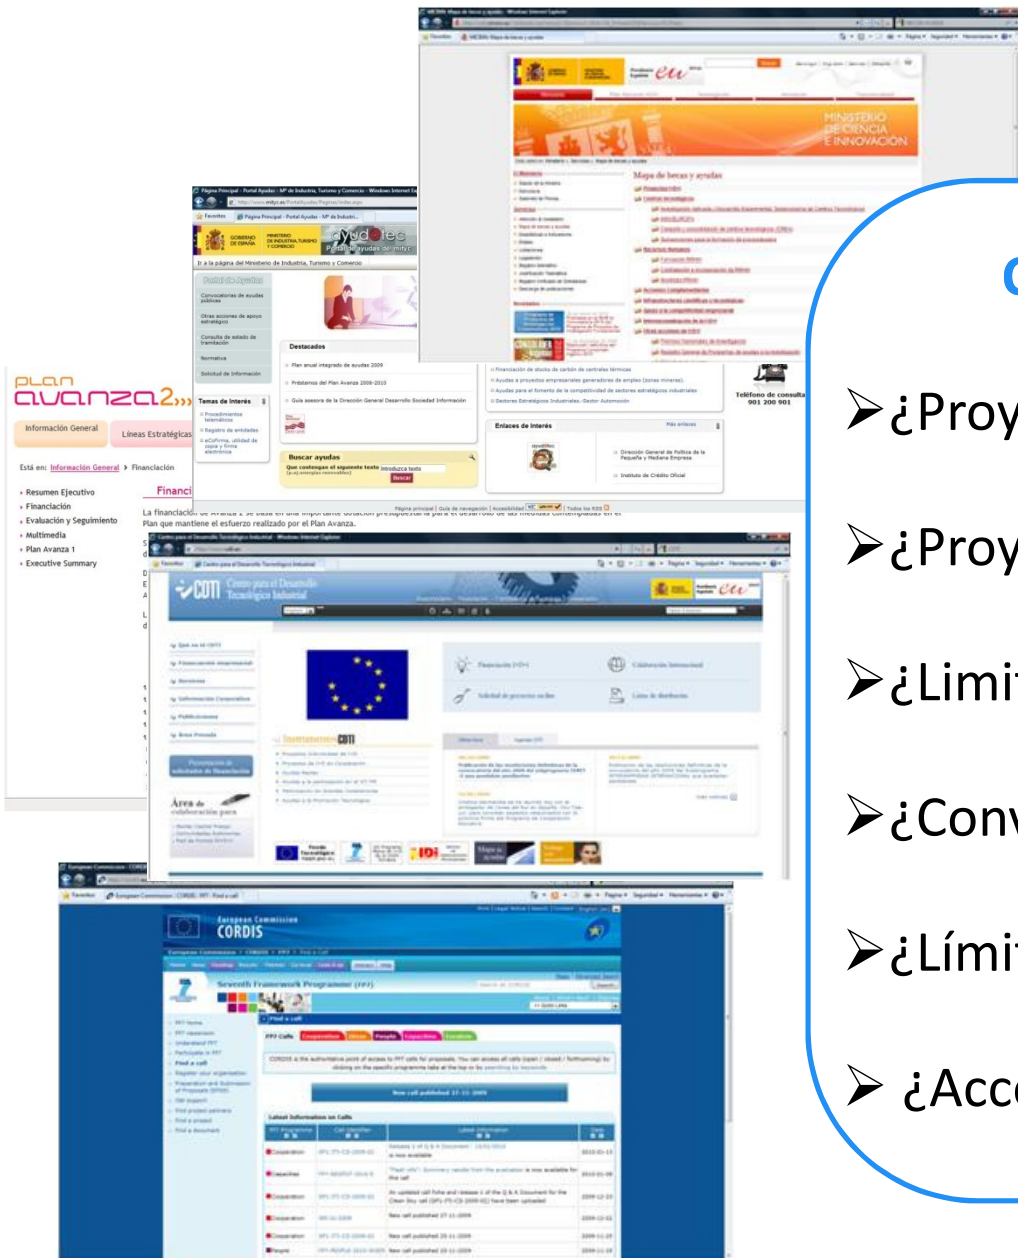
MINISTERIO DE CIENCIA E INNOVACIÓN

Mapa de becas y ayudas

Página Principal - Portal Ayudas - Mº de Industria, Turismo y Comercio

GOBIERNO DE ESPAÑA MINISTERIO DE INDUSTRIA, TURISMO Y COMERCIO

ayudatec

Portal de ayudas del mityc

Ir a la página del Ministerio de Industria, Turismo y Comercio

Convocatorias de ayudas públicas

Otras acciones de apoyo estratégico

Consulta de estado de tramitación

Normativa

Solicitud de información

Destacados

Plan anual integrado de ayudas 2009

Préstamos del Plan Avanza 2006-2010

Guía asesora de la Dirección General Desarrollo Sociedad Información

Temas de Interés

Procedimientos telemáticos

Registro de entidades

eFirma, utilidad de copia y firma electrónica

Buscar ayudas

Que contengan el siguiente texto

Buscar

Enlaces de interés

Dirección General de Política de la Pequeña y Mediana Empresa

Instituto de Crédito Oficial

Teléfono de consulta 901 200 901

plan avanza2

Información General

Líneas Estratégicas

Está en: Información General > Financiación

Resumen Ejecutivo

Financiación

Evaluación y Seguimiento

Multimedia

Plan Avanza 1

Executive Summary

Financi

La financiación de Avanza 2 se basa en una importante dotación presupuestaria para el desarrollo de las medidas contempladas en el Plan que mantiene el esfuerzo realizado por el Plan Avanza.

CDTI Centro para el Desarrollo Tecnológico Industrial

Área de colaboración para

European Commission CORDIS

Seventh Framework Programme (FP7)

Find a call

FP7 Calls

Latest Information on Calls

C

➤¿Proy

➤¿Proy

➤¿Limit

➤¿Conv

➤¿Límit

➤ ¿Acc